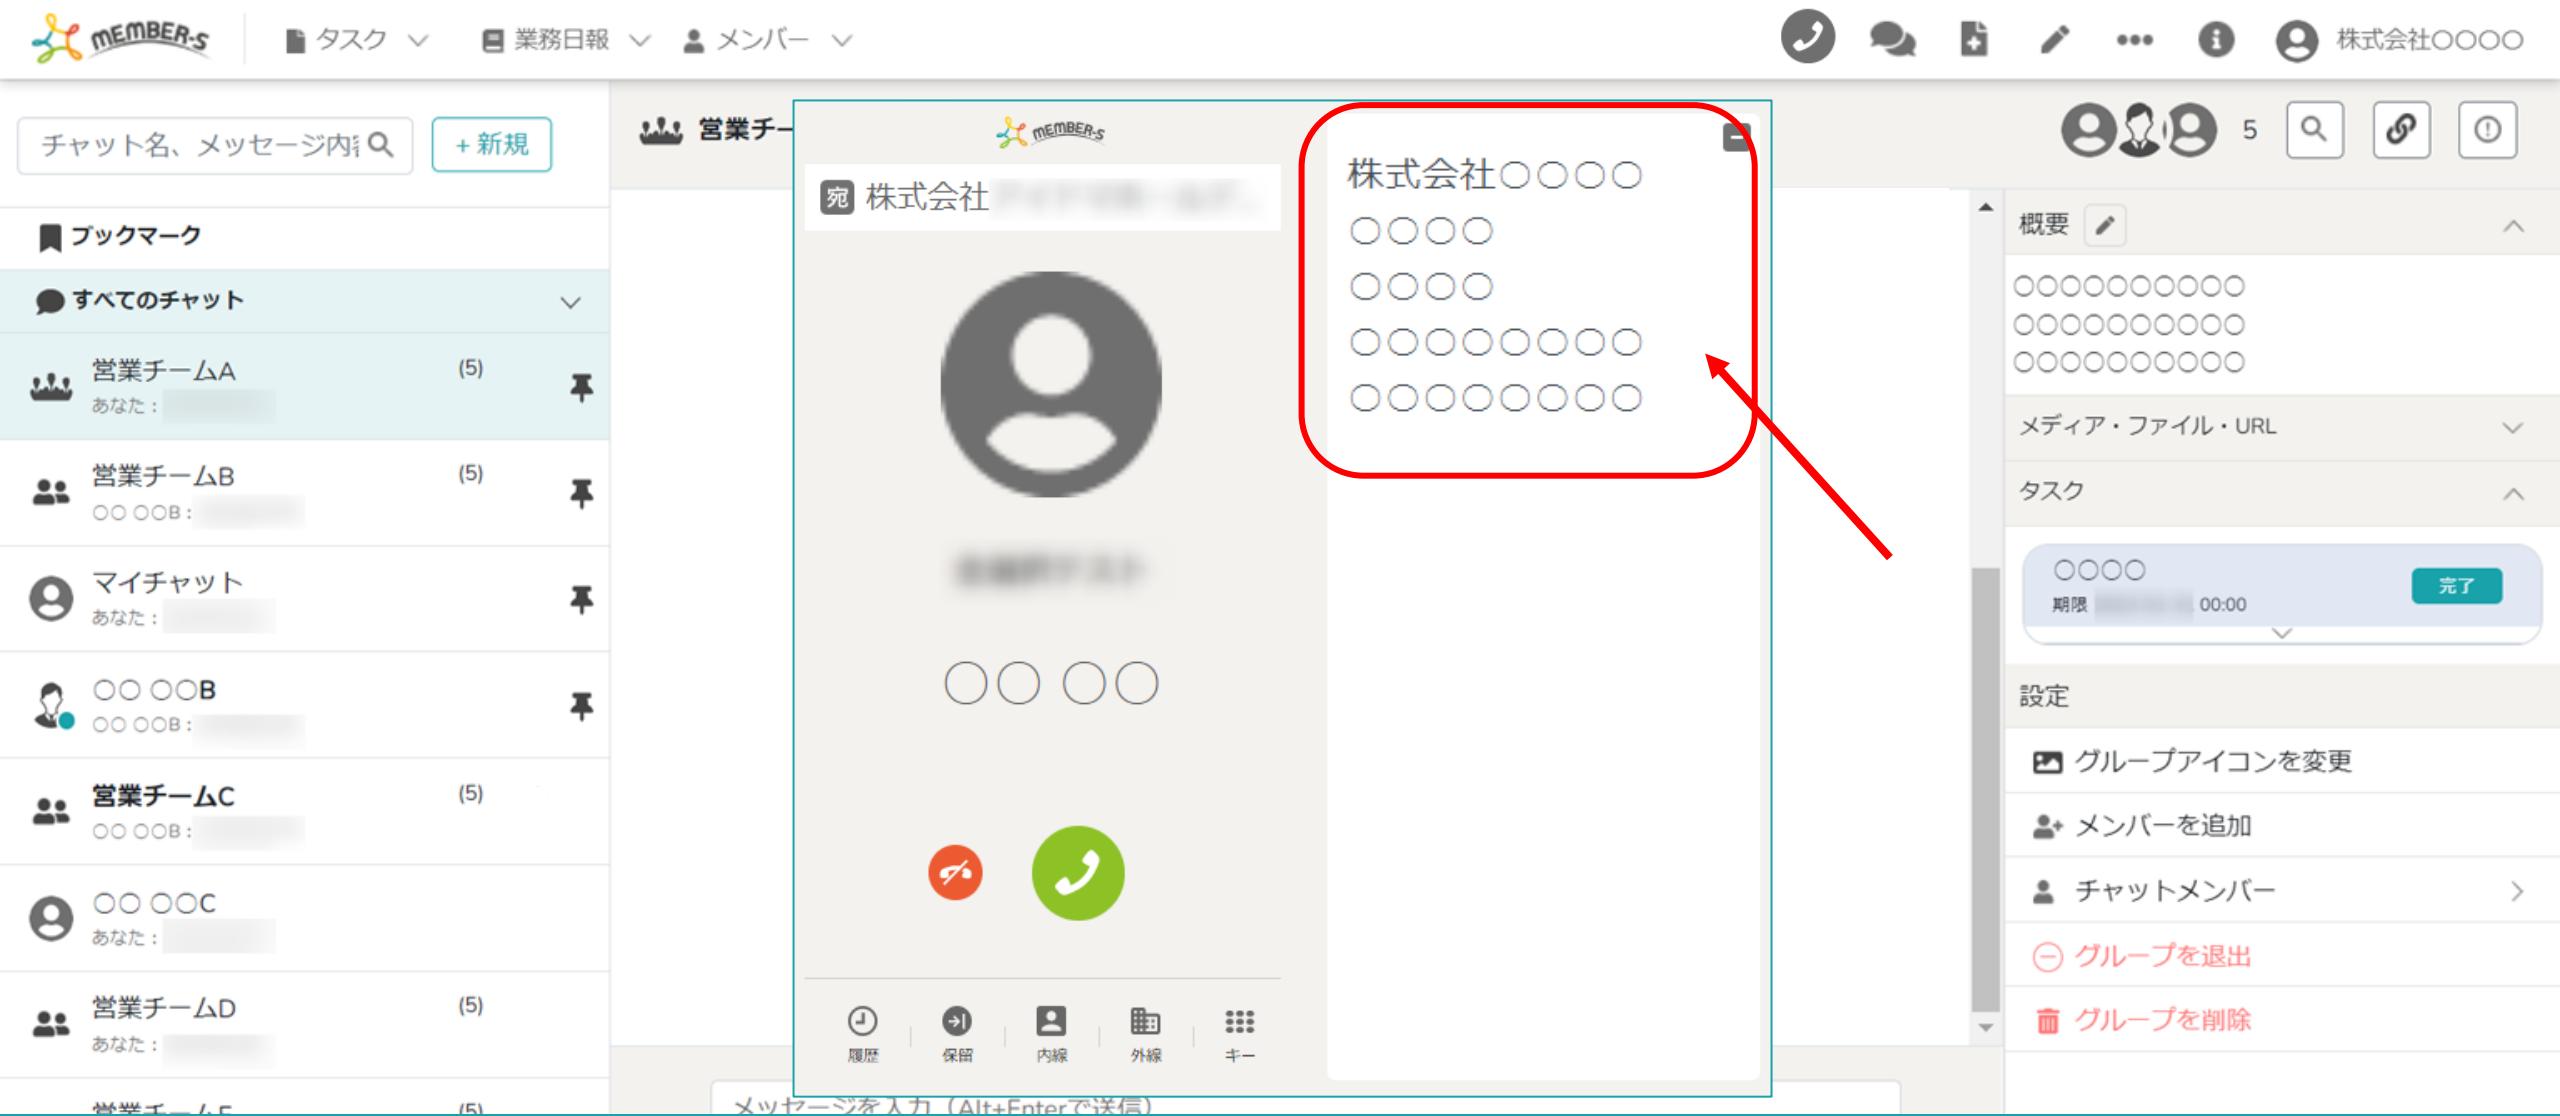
mEMBER-s タスク 業務日報 メンバー 株式会社○○○○

チャット名、メッセージ内 + 新規

ブックマーク

すべてのチャット

営業チームA (5)
あなた：

営業チームB (5)
○○ ○○B：

マイチャット
あなた：

○○ ○○B
○○ ○○B：

営業チームC (5)
○○ ○○B：

○○ ○○C
あなた：

営業チームD (5)
あなた：

営業チームE (5)

営業チー

mEMBER-s

宛 株式会社

○○ ○○

履歴 保留 内線 外線 キー

株式会社○○○○
○○○○
○○○○
○○○○○○○○
○○○○○○○○

5

概要
○○○○○○○○○○
○○○○○○○○○○
○○○○○○○○○○

メディア・ファイル・URL

タスク
○○○○
期限 00:00
完了

設定
グループアイコンを変更
メンバーを追加
チャットメンバー
グループを退出
グループを削除

メッセージを入力（Alt+Enterで送信）